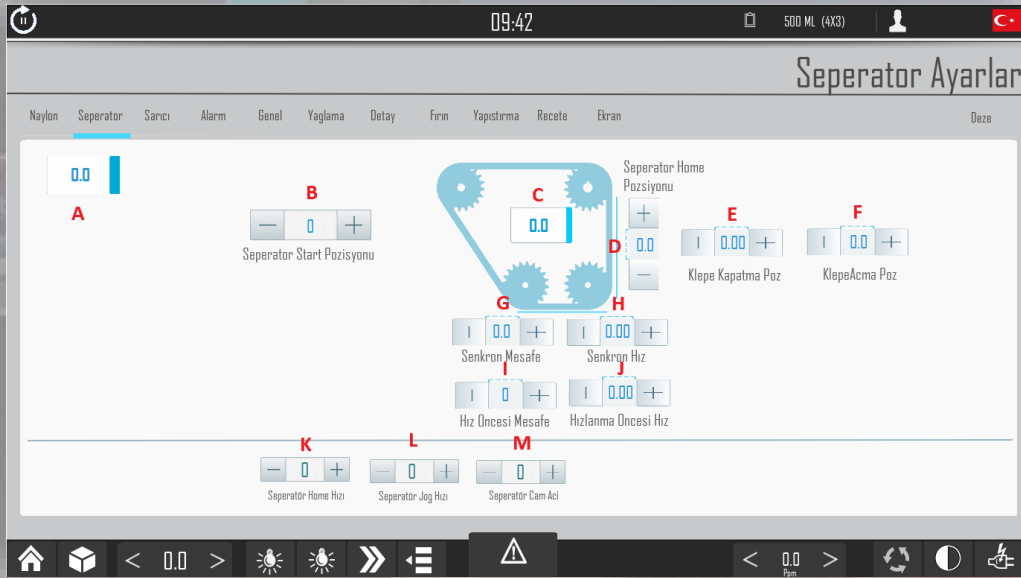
09:42

500 ML (4X3)

Seperator Ayarlar

Naylon Seperator Sarıcı Alarm Genel Yaglama Detay Fırın Yapıstırma Recete Ekran Deze

0.0

A

B

0

Seperator Start Pozisyonu

C

0.0

Seperator Home Pozsiyonu

D

0.0

E

0.00

Klepe Kapatma Poz

F

0.0

KlepeAcma Poz

G

0.0

Senkron Mesafe

H

0.00

Senkron Hız

I

0

Hız Oncesi Mesafe

J

0.00

Hızlanma Oncesi Hız

K

0

Seperatör Home Hızı

L

0

Seperatör Jog Hızı

M

0

Seperatör Cam Aci

< 0.0 >

< 0.0 >
Ppm